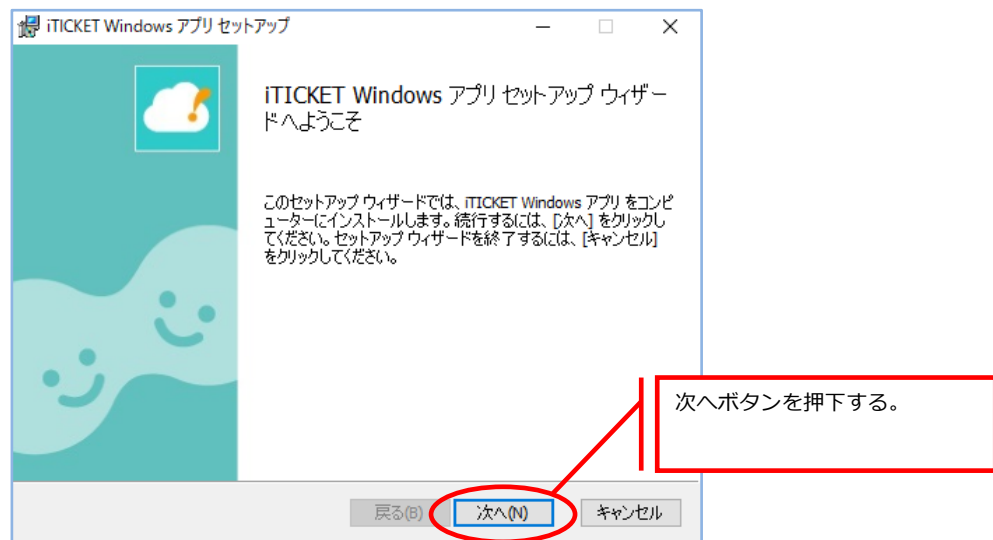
iTICKET Windows アプリ セットアップ

iTICKET Windows アプリ セットアップ ウィザードへようこそ

このセットアップ ウィザードでは、iTICKET Windows アプリ をコンピューターにインストールします。続行するには、[次へ] をクリックしてください。セットアップ ウィザードを終了するには、[キャンセル] をクリックしてください。

次へボタンを押下する。

戻る(B)

次へ(N)

キャンセル